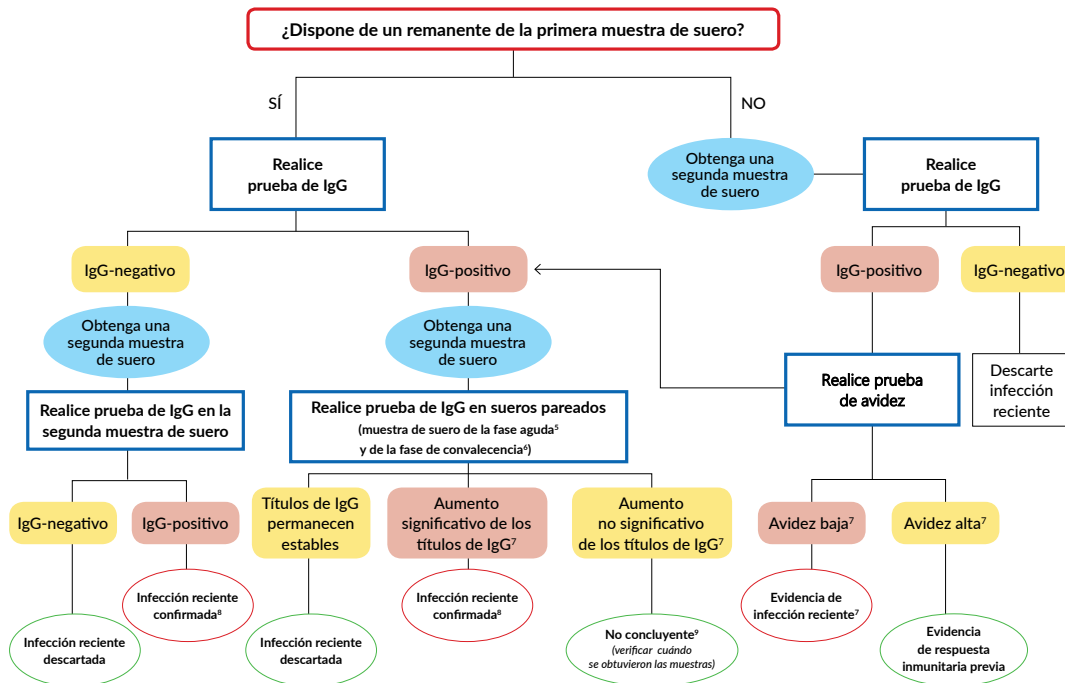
¿Dispone de un remanente de la primera muestra de suero?

SÍ

NO

Realice prueba de IgG

Obtenga una segunda muestra de suero

Realice prueba de IgG

IgG-negativo

IgG-positivo

IgG-positivo

IgG-negativo

Obtenga una segunda muestra de suero

Obtenga una segunda muestra de suero

Realice prueba de avidez

Descarte infección reciente

Realice prueba de IgG en la segunda muestra de suero

Realice prueba de IgG en sueros pareados (muestra de suero de la fase aguda$^5$ y de la fase de convalecencia$^6$)

IgG-negativo

IgG-positivo

Títulos de IgG permanecen estables

Aumento significativo de los títulos de IgG$^7$

Aumento no significativo de los títulos de IgG$^7$

Avidez baja$^7$

Avidez alta$^7$

Infección reciente confirmada$^8$

Infección reciente confirmada$^8$

Evidencia de infección reciente$^7$

Infección reciente descartada

Infección reciente descartada

No concluyente$^9$ (verificar cuándo se obtuvieron las muestras)

Evidencia de respuesta inmunitaria previa